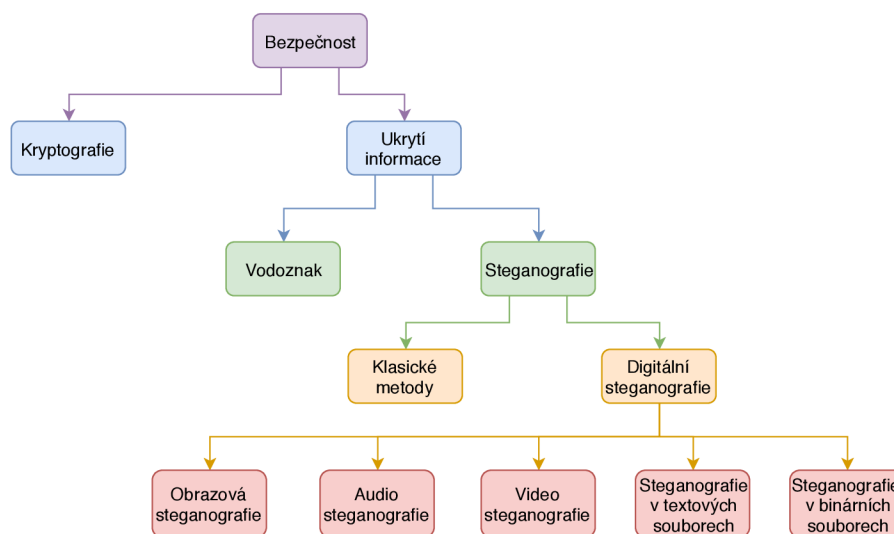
Bezpečnost

Kryptografie

Ukrytí informace

Vodoznak

Steganografie

Klasické metody

Digitální steganografie

Obrazová steganografie

Audio steganografie

Video steganografie

Steganografie v textových souborech

Steganografie v binárních souborech